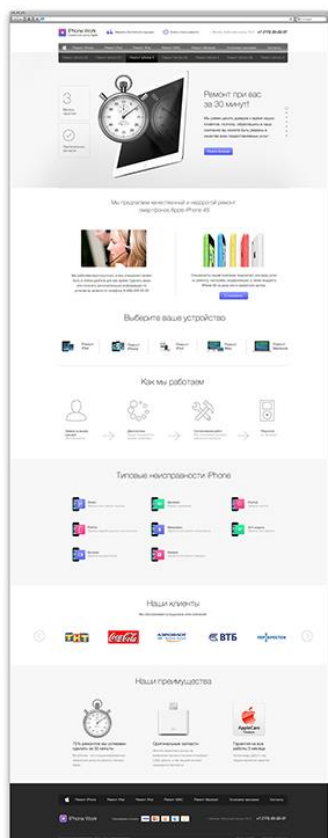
iPhone Work

+7 (779) 00-00-07

Ремонт при вас за 30 минут!

3

Мы предлагаем качественный и недорогой ремонт смартфонов Apple iPhone 4S

Выберите ваше устройство

Ремонт iPad

Ремонт iPhone

Ремонт iPod

Ремонт Mac

Ремонт Macbook

Как мы работаем

Типовые неисправности iPhone

Наши клиенты

ТНТ

Coca-Cola

АЭРОФЛОТ

ВТБ

ПЕРЕКРЕСТОК

Наши преимущества

AppleCare Protection Plan

iPhone Work

+7 (779) 00-00-07